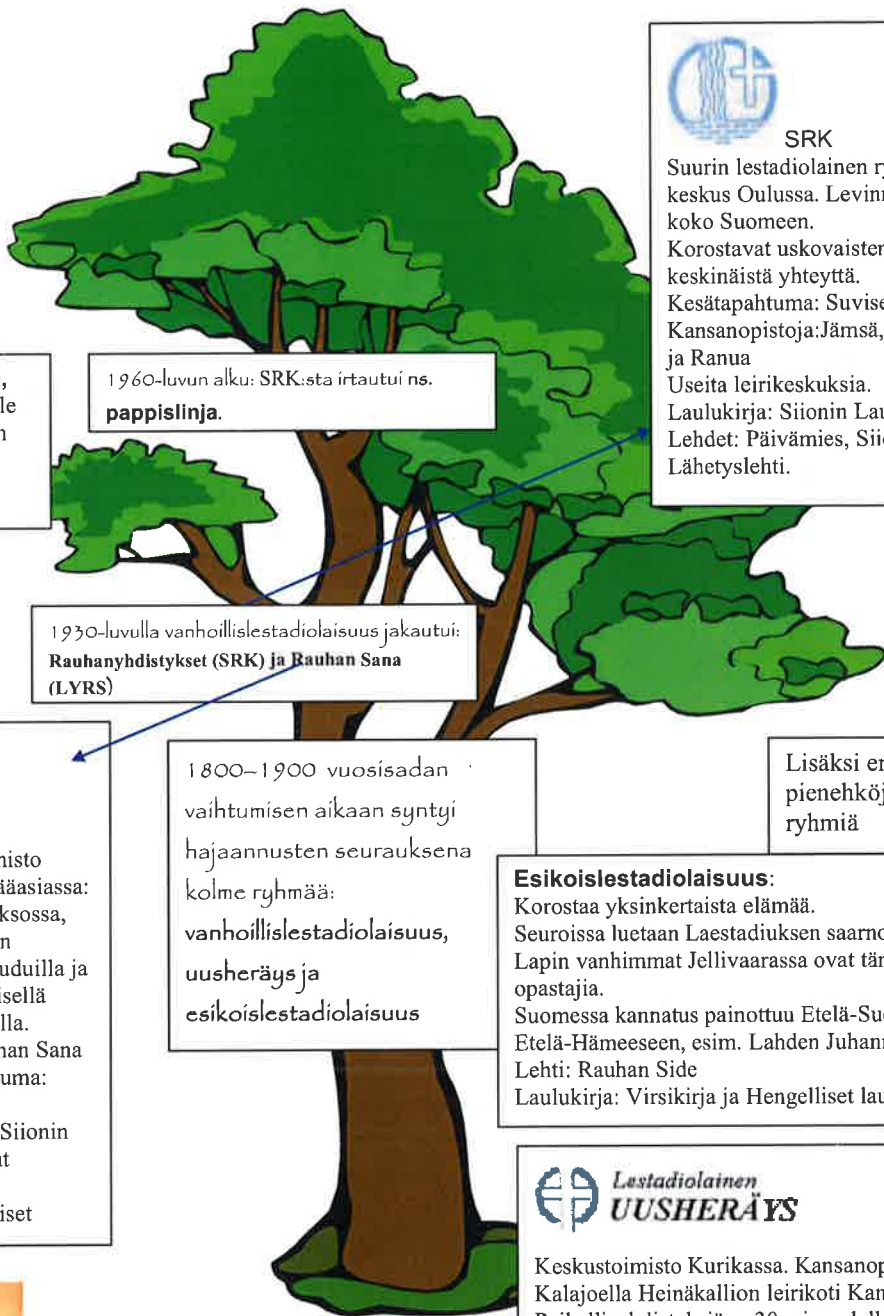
SRK
Suurin lestadiolainen r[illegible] keskus Oulussa. Levin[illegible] koko Suomeen.
Korostavat uskovaisten keskinäistä yhteyttä.
Kesätapahtuma: Suvise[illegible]
Kansanopistoja:Jämsä, ja Ranua
Useita leirikeskuksia.
Laulukirja: Siionin Lau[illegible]
Lehdet: Päivämies, Sii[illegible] Lähetyslehti.

, le n

1960-luvun alku: SRK:sta irtautui ns. pappislinja.

1930-luvulla vanhoillislestadiolaisuus jakautui: Rauhanyhdistykset (SRK) ja Rauhan Sana (LYRS)

misto ääasiassa: ksossa, n uduilla ja isellä lla. han Sana uma: Siionin at iset

1800–1900 vuosisadan vaihtumisen aikaan syntyi hajaannusten seurauksena kolme ryhmää: vanhoillislestadiolaisuus, uusheräys ja esikoislestadiolaisuus

Lisäksi e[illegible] pienehköj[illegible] ryhmiä

Esikoislestadiolaisuus:
Korostaa yksinkertaista elämää.
Seuroissa luetaan Laestadiuksen saarno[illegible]
Lapin vanhimmat Jellivaarassa ovat tä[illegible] opastajia.
Suomessa kannatus painottuu Etelä-Su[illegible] Etelä-Hämeeseen, esim. Lahden Juhan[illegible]
Lehti: Rauhan Side
Laulukirja: Virsikirja ja Hengelliset lau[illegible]

Lestadiolainen UUSHERÄYS

Keskustoimisto Kurikassa. Kansanop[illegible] Kalajoella Heinäkallion leirikoti Kan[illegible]
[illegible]